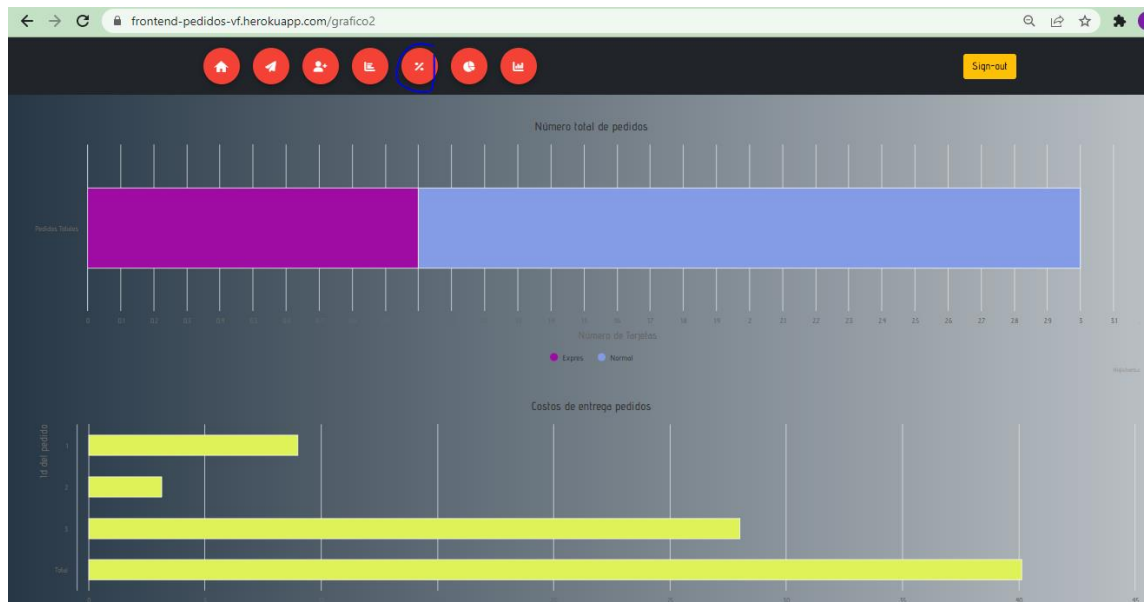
frontend-pedidos-vf.herokuapp.com/grafico2

Sign-out

Número total de pedidos

Pedidos Totales

0 0.1 0.2 0.3 0.4 0.5 0.6 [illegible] 1.7 1.8 1.9 2 2.1 2.2 2.3 2.4 2.5 2.6 2.7 2.8 2.9 3 3.1

Número de Tarjetas

Expres Normal

Costos de entrega pedidos

Id del pedido

1

2

3

Total